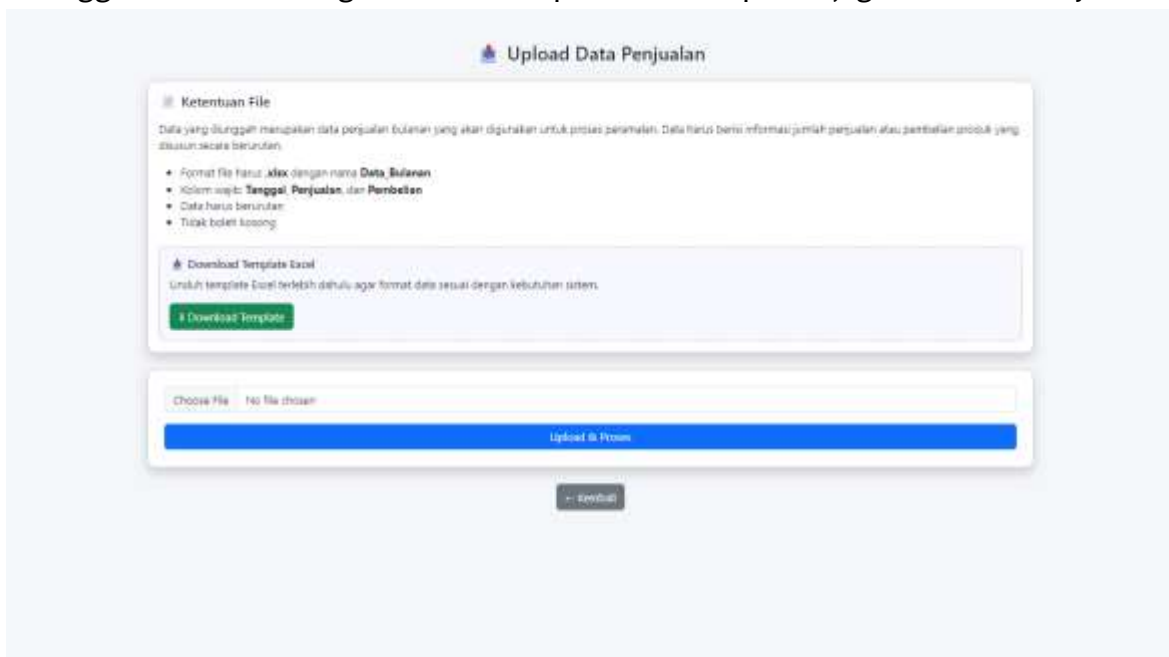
Upload Data Penjualan

Ketentuan File

Data yang diunggah merupakan data penjualan bulanan yang akan digunakan untuk proses peramalan. Data harus berisi informasi jumlah penjualan atau pembelian produk yang disusun secara berurutan.

- Format file harus .xlsx dengan nama Data_Bulanan
- Kolom wajib: Tanggal, Penjualan, dan Pembelian
- Data harus berurutan
- Tidak boleh kosong

Download Template Excel

Unduh template Excel terlebih dahulu agar format data sesuai dengan kebutuhan sistem.

Download Template

Choose File No file chosen

Upload & Proses

← Kembali